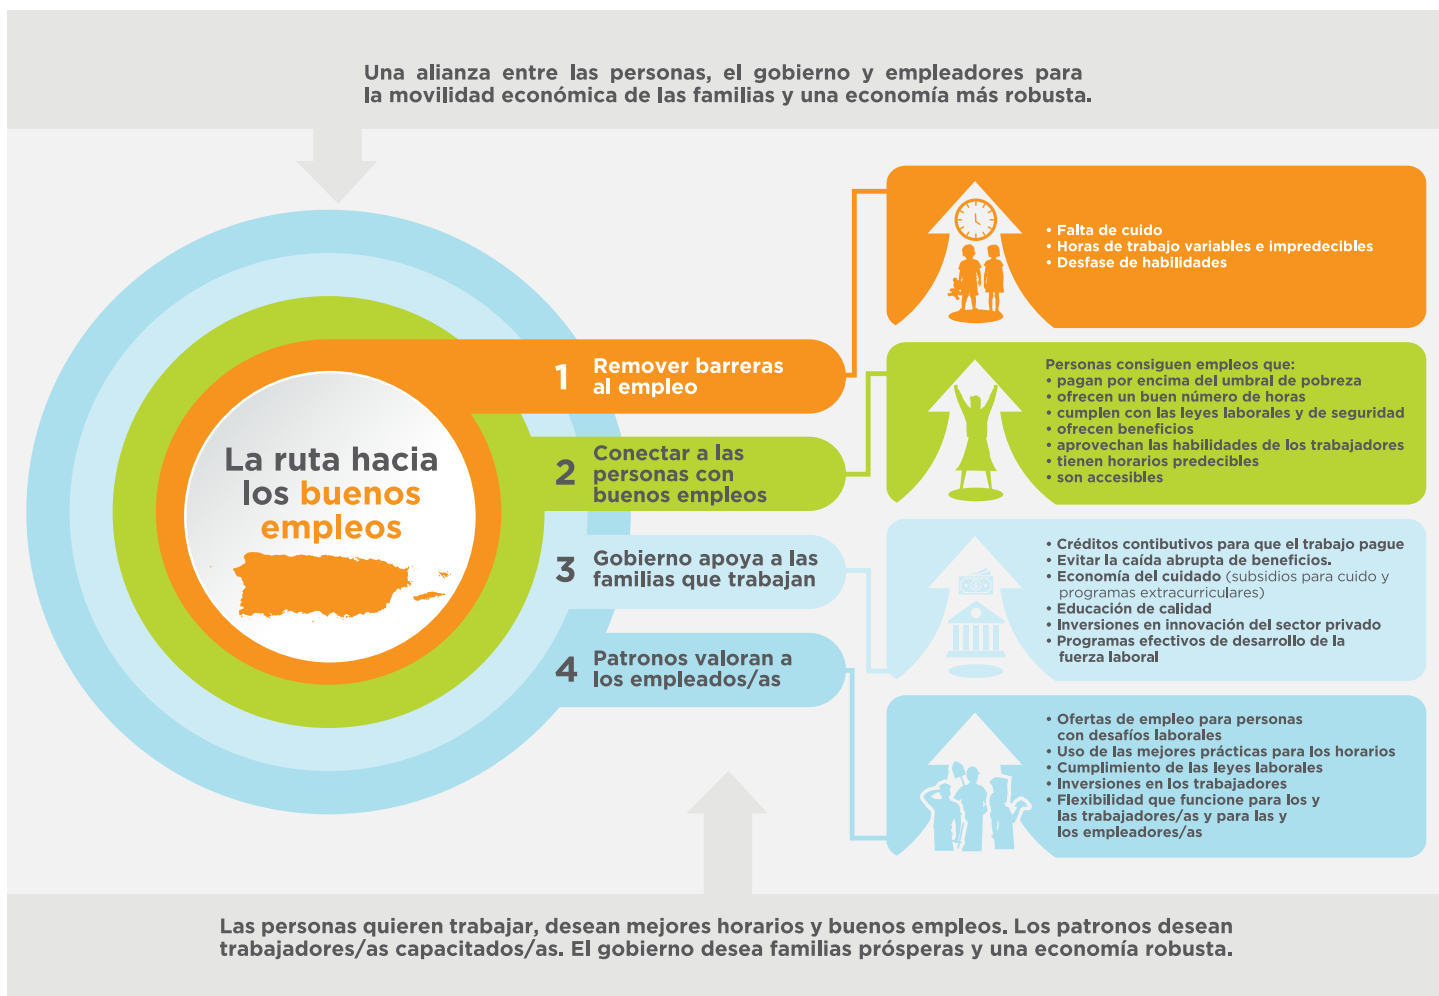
Una alianza entre las personas, el gobierno y empleadores para la movilidad económica de las familias y una economía más robusta.

La ruta hacia los buenos empleos

1 Remover barreras al empleo

2 Conectar a las personas con buenos empleos

3 Gobierno apoya a las familias que trabajan

4 Patronos valoran a los empleados/as

• Falta de cuido
• Horas de trabajo variables e impredecibles
• Desfase de habilidades

Personas consiguen empleos que:
• pagan por encima del umbral de pobreza
• ofrecen un buen número de horas
• cumplen con las leyes laborales y de seguridad
• ofrecen beneficios
• aprovechan las habilidades de los trabajadores
• tienen horarios predecibles
• son accesibles

• Créditos contibutivos para que el trabajo pague
• Evitar la caída abrupta de beneficios.
• Economía del cuidado (subsidios para cuido y programas extracurriculares)
• Educación de calidad
• Inversiones en innovación del sector privado
• Programas efectivos de desarrollo de la fuerza laboral

• Ofertas de empleo para personas con desafíos laborales
• Uso de las mejores prácticas para los horarios
• Cumplimiento de las leyes laborales
• Inversiones en los trabajadores
• Flexibilidad que funcione para los y las trabajadores/as y para las y los empleadores/as

Las personas quieren trabajar, desean mejores horarios y buenos empleos. Los patronos desean trabajadores/as capacitados/as. El gobierno desea familias prósperas y una economía robusta.